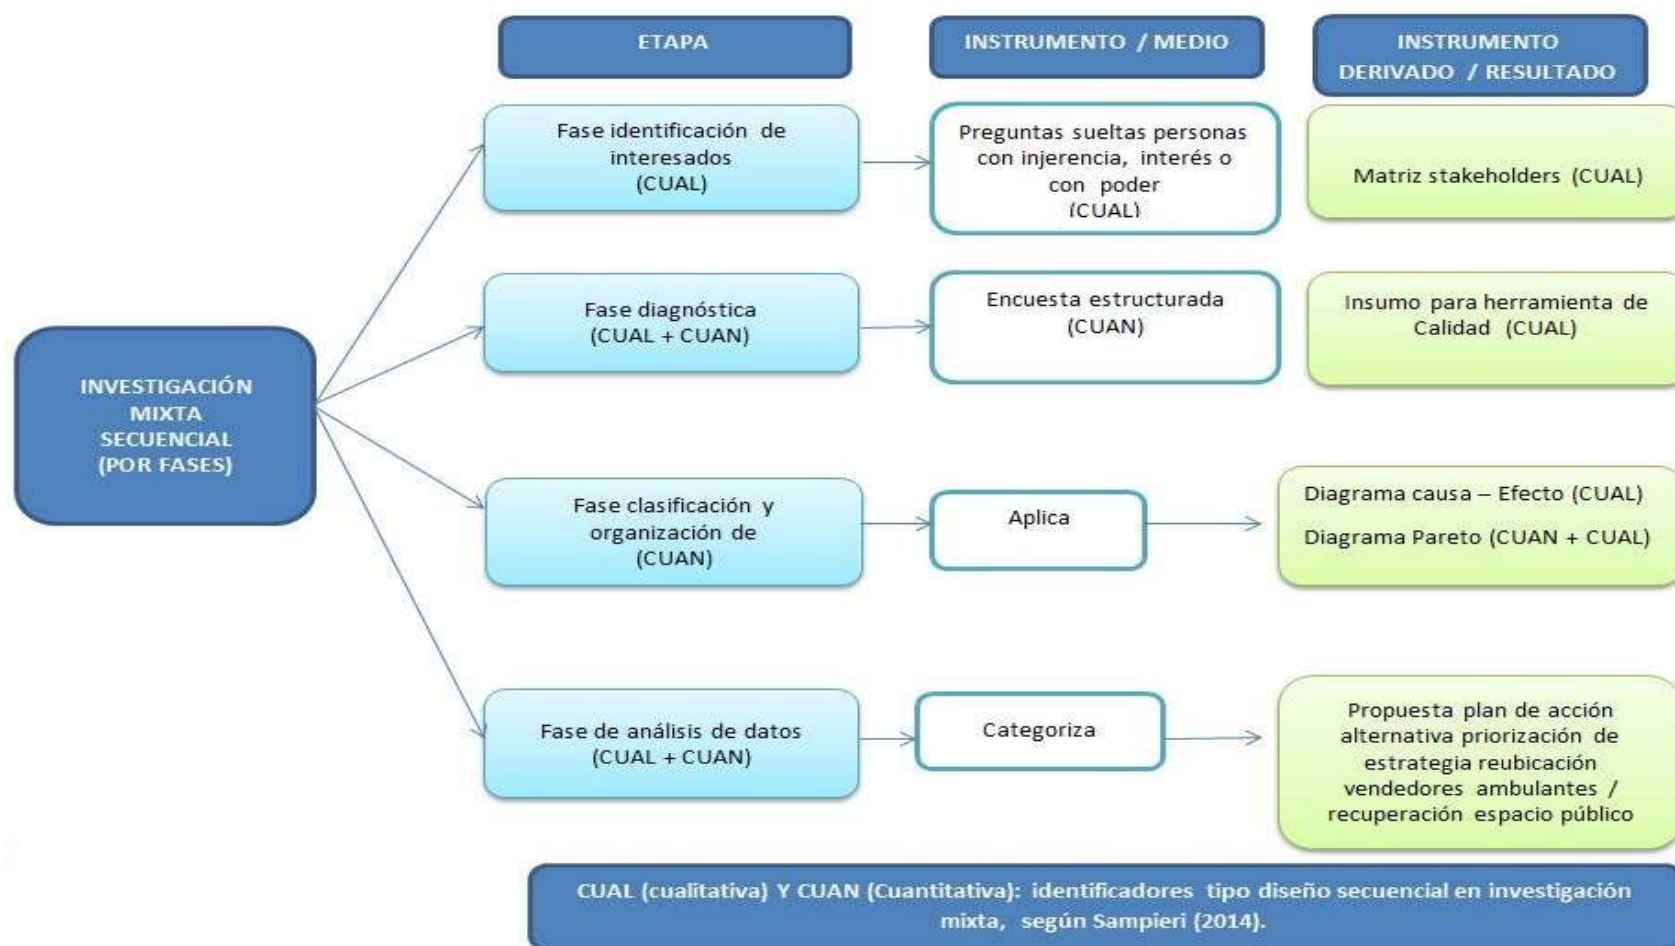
ETAPA

INSTRUMENTO / MEDIO

INSTRUMENTO DERIVADO / RESULTADO

INVESTIGACIÓN MIXTA SECUENCIAL (POR FASES)

Fase identificación de interesados (CUAL)

Preguntas sueltas personas con injerencia, interés o con poder (CUAL)

Matriz stakeholders (CUAL)

Fase diagnóstica (CUAL + CUAN)

Encuesta estructurada (CUAN)

Insumo para herramienta de Calidad (CUAL)

Fase clasificación y organización de (CUAN)

Aplica

Diagrama causa – Efecto (CUAL)

Diagrama Pareto (CUAN + CUAL)

Fase de análisis de datos (CUAL + CUAN)

Categoriza

Propuesta plan de acción alternativa priorización de estrategia reubicación vendedores ambulantes / recuperación espacio público

CUAL (cualitativa) Y CUAN (Cuantitativa): identificadores tipo diseño secuencial en investigación mixta, según Sampieri (2014).